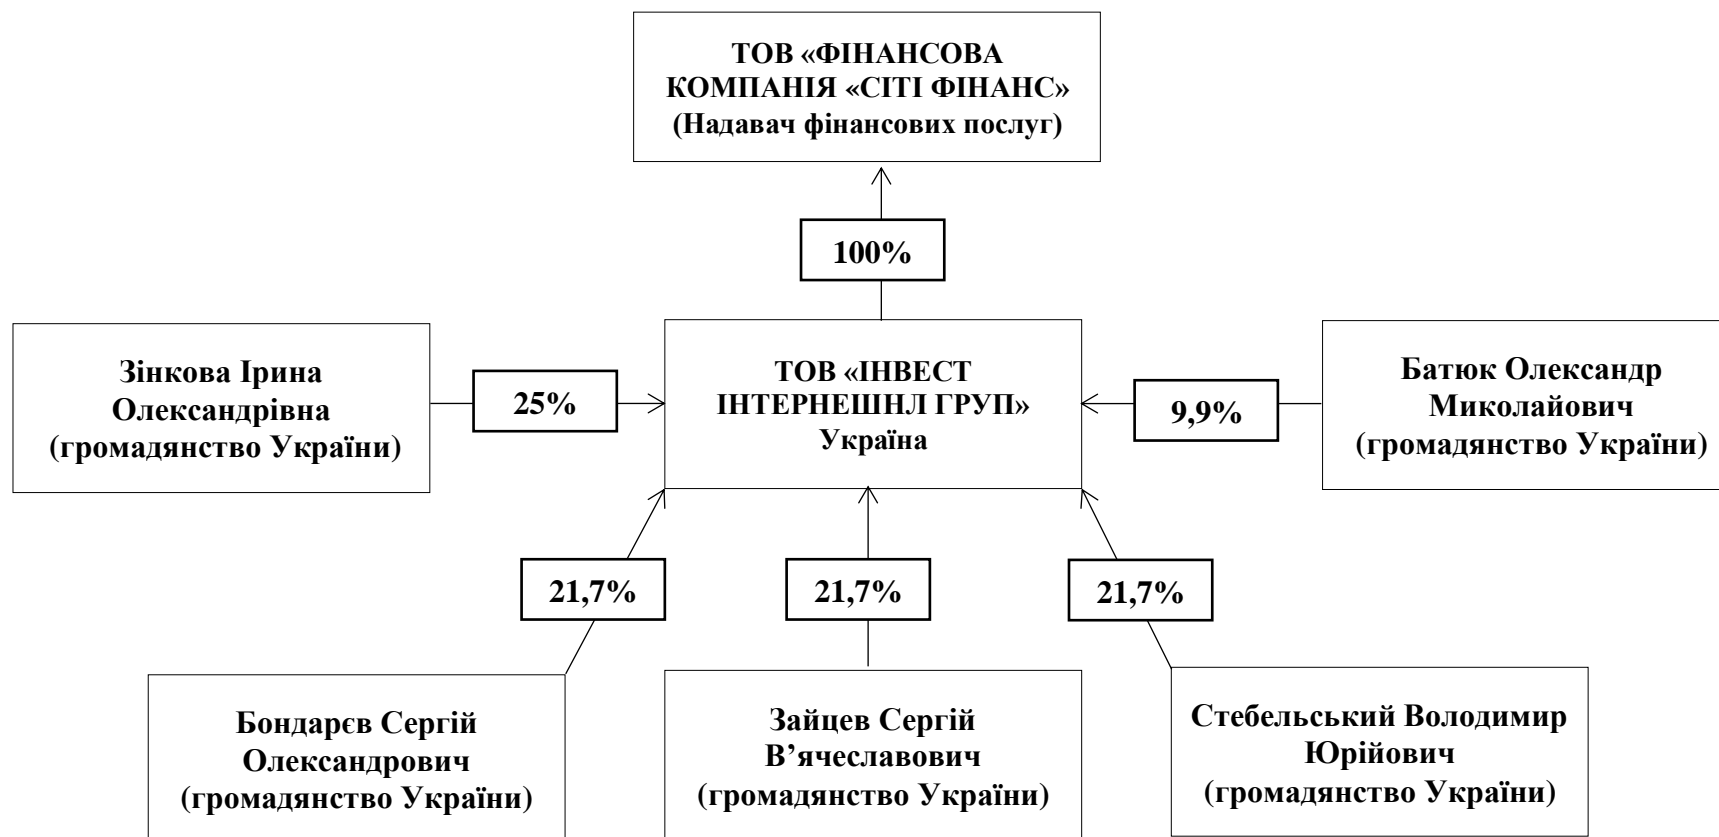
ТОВ «ФІНАНСОВА КОМПАНІЯ «СІТІ ФІНАНС»
(Надавач фінансових послуг)

100%

Зінкова Ірина Олександрівна
(громадянство України)

25%

ТОВ «ІНВЕСТ ІНТЕРНЕШНЛ ГРУП»
Україна

9,9%

Батюк Олександр Миколайович
(громадянство України)

21,7%

21,7%

21,7%

Бондарєв Сергій Олександрович
(громадянство України)

Зайцев Сергій В'ячеславович
(громадянство України)

Стебельський Володимир Юрійович
(громадянство України)